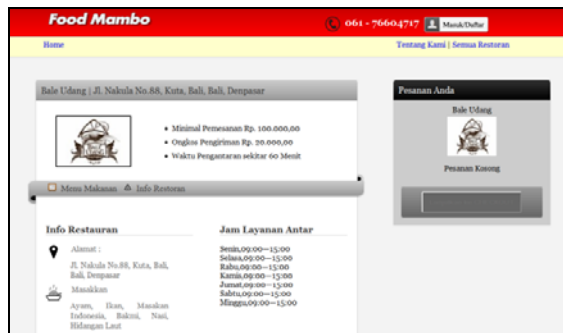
Food Mambo

061 - 76604717 Masuk/Daftar

Home

Tentang Kami | Semua Restoran

Bale Udang | Jl. Nakula No.88, Kuta, Bali, Bali, Denpasar

- Minimal Pemesanan Rp. 100.000,00
- Ongkos Pengiriman Rp. 20.000,00
- Waktu Pengantaran sekitar 60 Menit

Menu Makanan Info Restoran

Info Restauran

Alamat :

Jl. Nakula No.88, Kuta, Bali, Bali, Denpasar

Masakkan

Ayam, Ikan, Masakan Indonesia, Bakmi, Nasi, Hidangan Laut

Jam Layanan Antar

Senin,09:00—15:00
Selasa,09:00—15:00
Rabu,09:00—15:00
Kamis,09:00—15:00
Jumat,09:00—15:00
Sabtu,09:00—15:00
Minggu,09:00—15:00

Pesanan Anda

Bale Udang

Pesanan Kosong